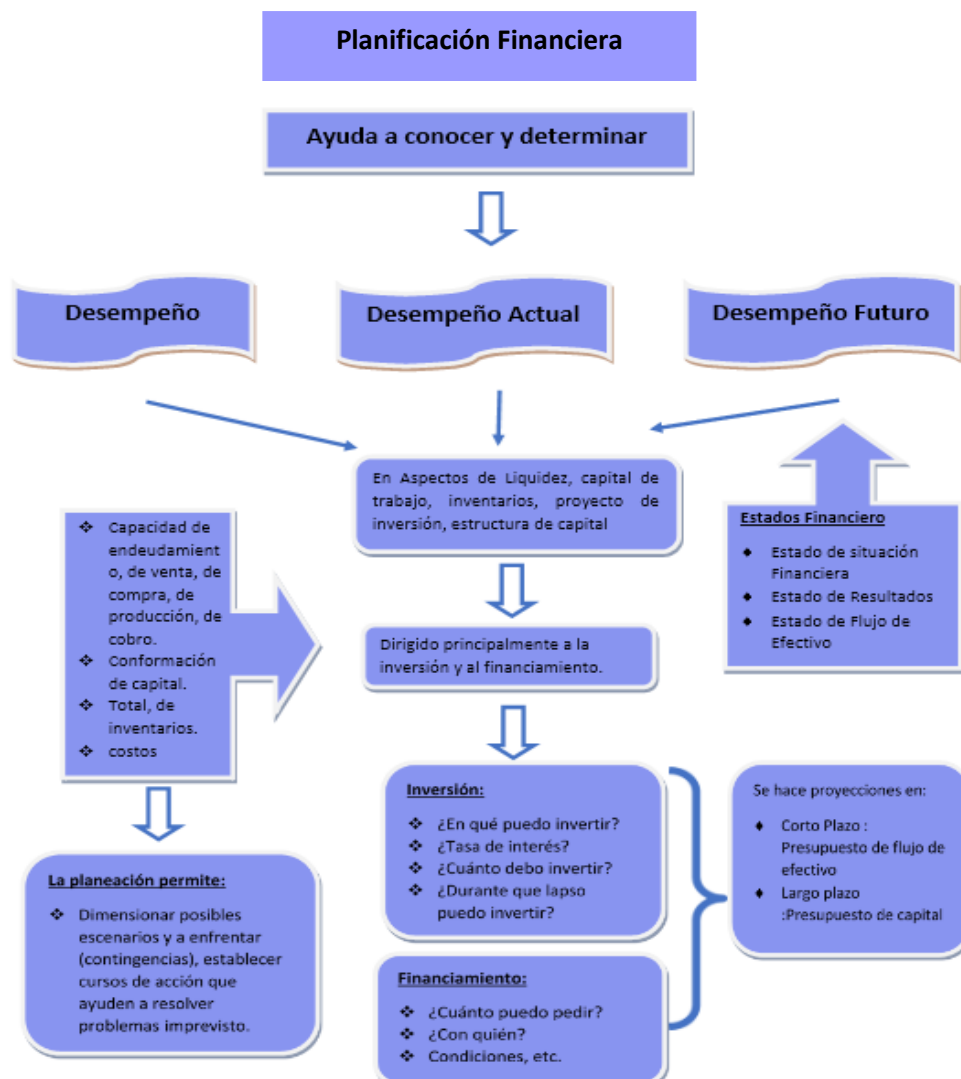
Planificación Financiera

Ayuda a conocer y determinar

Desempeño

Desempeño Actual

Desempeño Futuro

En Aspectos de Liquidez, capital de trabajo, inventarios, proyecto de inversión, estructura de capital

❖ Capacidad de endeudamiento, de venta, de compra, de producción, de cobro.
❖ Conformación de capital.
❖ Total, de inventarios.
❖ costos

Estados Financiero
♦ Estado de situación Financiera
♦ Estado de Resultados
♦ Estado de Flujo de Efectivo

Dirigido principalmente a la inversión y al financiamiento.

Inversión:
❖ ¿En qué puedo invertir?
❖ ¿Tasa de interés?
❖ ¿Cuánto debo invertir?
❖ ¿Durante que lapso puedo invertir?

Se hace proyecciones en:
♦ Corto Plazo : Presupuesto de flujo de efectivo
♦ Largo plazo :Presupuesto de capital

La planeación permite:
❖ Dimensionar posibles escenarios y a enfrentar (contingencias), establecer cursos de acción que ayuden a resolver problemas imprevisto.

Financiamiento:
❖ ¿Cuánto puedo pedir?
❖ ¿Con quién?
❖ Condiciones, etc.